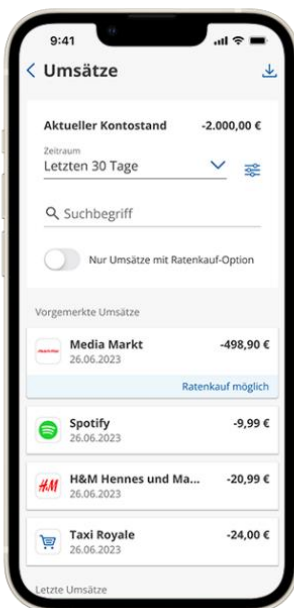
9:41

< Umsätze

Aktueller Kontostand -2.000,00 €

Zeitraum
Letzten 30 Tage

Suchbegriff

Nur Umsätze mit Ratenkauf-Option

Vorgemerkte Umsätze

Media Markt -498,90 €
26.06.2023

Ratenkauf möglich

Spotify -9,99 €
26.06.2023

H&M Hennes und Ma... -20,99 €
26.06.2023

Taxi Royale -24,00 €
26.06.2023

Letzte Umsätze